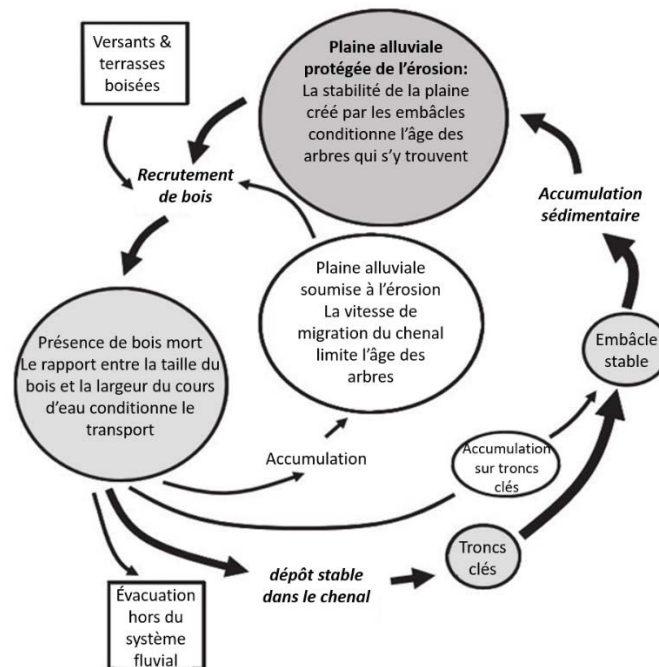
Versants & terrasses boisées

Plaine alluviale protégée de l'érosion:
La stabilité de la plaine créé par les embâcles conditionne l'âge des arbres qui s'y trouvent

Recrutement de bois

Accumulation sédimentaire

Plaine alluviale soumise à l'érosion
La vitesse de migration du chenal limite l'âge des arbres

Présence de bois mort
Le rapport entre la taille du bois et la largeur du cours d'eau conditionne le transport

Embâcle stable

Accumulation

Accumulation sur troncs clés

Troncs clés

dépôt stable dans le chenal

Évacuation hors du système fluvial